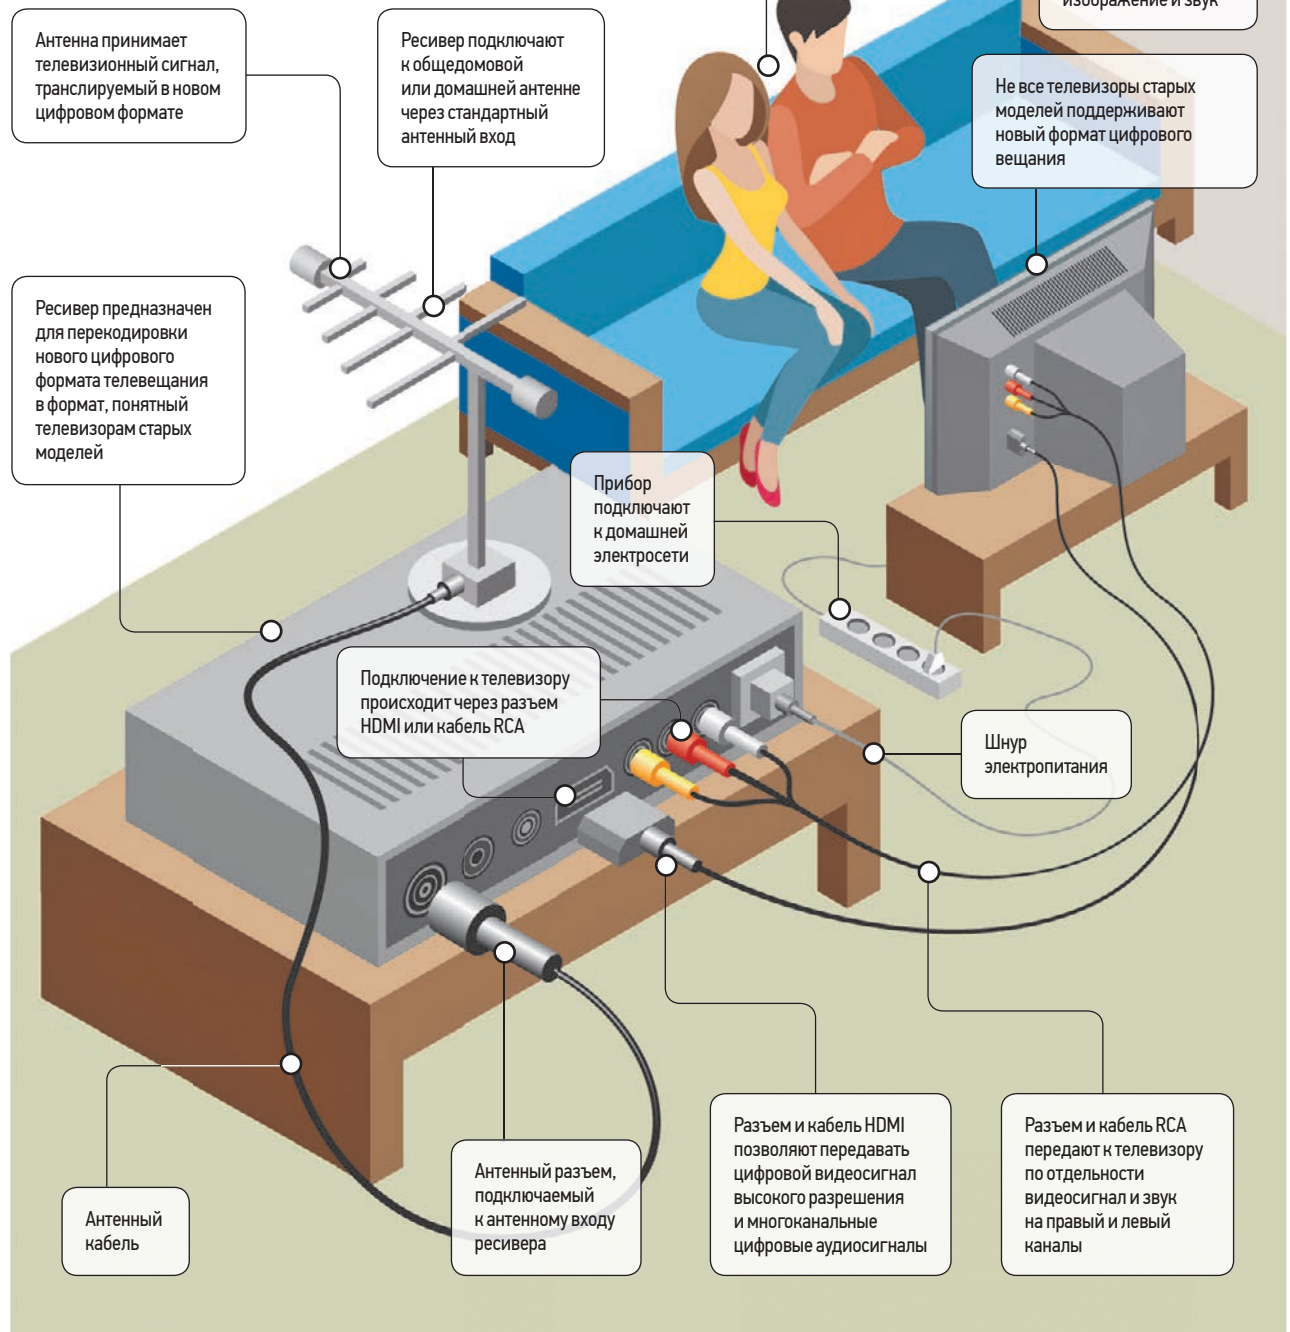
Антенна принимает телевизионный сигнал, транслируемый в новом цифровом формате

Ресивер подключают к общедомовой или домашней антенне через стандартный антенный вход

изображение и звук

Не все телевизоры старых моделей поддерживают новый формат цифрового вещания

Ресивер предназначен для перекодировки нового цифрового формата телевещания в формат, понятный телевизорам старых моделей

Прибор подключают к домашней электросети

Подключение к телевизору происходит через разъем HDMI или кабель RCA

Шнур электропитания

Антенный кабель

Антенный разъем, подключаемый к антенному входу ресивера

Разъем и кабель HDMI позволяют передавать цифровой видеосигнал высокого разрешения и многоканальные цифровые аудиосигналы

Разъем и кабель RCA передают к телевизору по отдельности видеосигнал и звук на правый и левый каналы